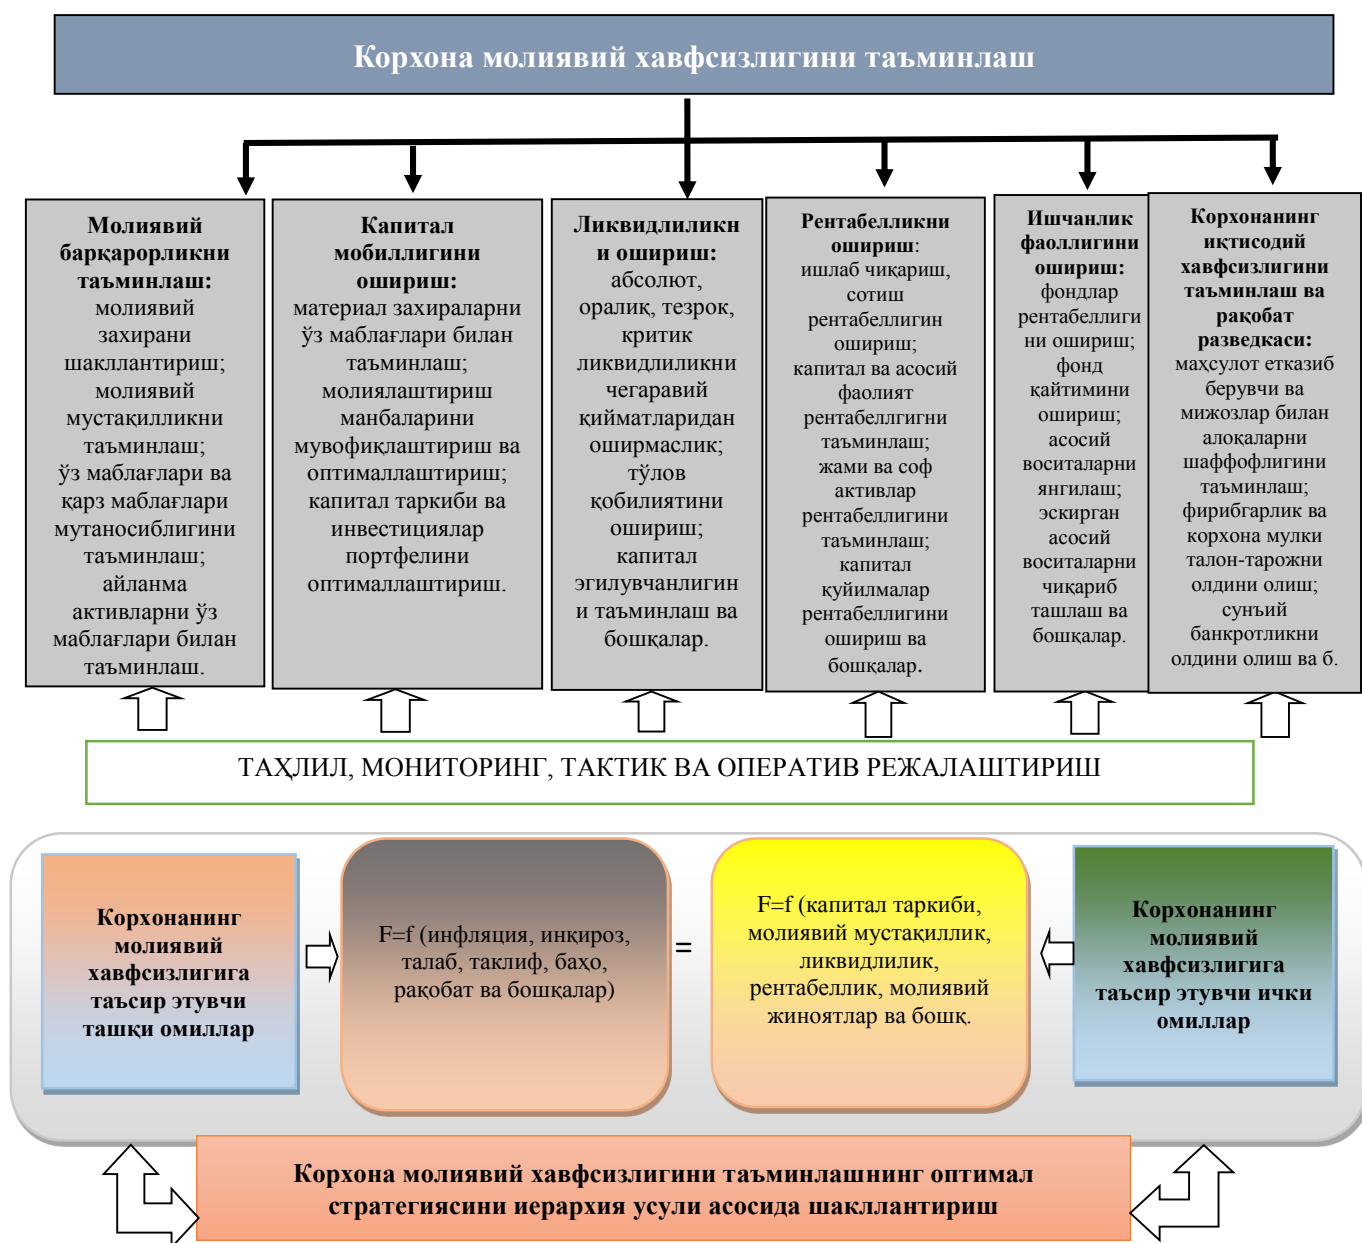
Корхона молиявий хавфсизлигини таъминлаш

**Молиявий барқарорликни таъминлаш:** молиявий захирани шакллантириш; молиявий мустақилликни таъминлаш; ўз маблағлари ва қарз маблағлари мутаносиблигини таъминлаш; айланма активларни ўз маблағлари билан таъминлаш.

**Капитал мобиллигини ошириш:** материал захираларни ўз маблағлари билан таъминлаш; молиялаштириш манбаларини мувофиқлаштириш ва оптималлаштириш; капитал таркиби ва инвестициялар портфелини оптималлаштириш.

**Ликвидликни ошириш:** абсолют, оралиқ, тезрок, критик ликвидликни чегаравий қийматларидан оширмаслик; тўлов қобилиятини ошириш; капитал эгилувчанлигини таъминлаш ва бошқалар.

**Рентабелликни ошириш:** ишлаб чиқариш, сотиш рентабеллигин ошириш; капитал ва асосий фаолият рентабеллгигни таъминлаш; жами ва соф активлар рентабеллигини таъминлаш; капитал қуйилмалар рентабеллигини ошириш ва бошқалар.

**Ишчанлик фаоллигини ошириш:** фондлар рентабеллигини ошириш; фонд қайтимини ошириш; асосий воситаларни янгилаш; эскирган асосий воситаларни чиқариб ташлаш ва бошқалар.

**Корхонанинг иқтисодий хавфсизлигини таъминлаш ва рақобат разведкаси:** маҳсулот етказиб берувчи ва мижозлар билан алоқаларни шаффофлигини таъминлаш; фирибгарлик ва корхона мулки талон-тарожни олдини олиш; сунъий банкротликни олдини олиш ва б.

ТАҲЛИЛ, МОНИТОРИНГ, ТАКТИК ВА ОПЕРАТИВ РЕЖАЛАШТИРИШ

**Корхонанинг молиявий хавфсизлигига таъсир этувчи ташқи омиллар**

F=f (инфляция, инқироз, талаб, таклиф, баҳо, рақобат ва бошқалар)

=

F=f (капитал таркиби, молиявий мустақиллик, ликвидлилик, рентабеллик, молиявий жиноятлар ва бошқ.

**Корхонанинг молиявий хавфсизлигига таъсир этувчи ички омиллар**

**Корхона молиявий хавфсизлигини таъминлашнинг оптимал стратегиясини иерархия усули асосида шакллантириш**